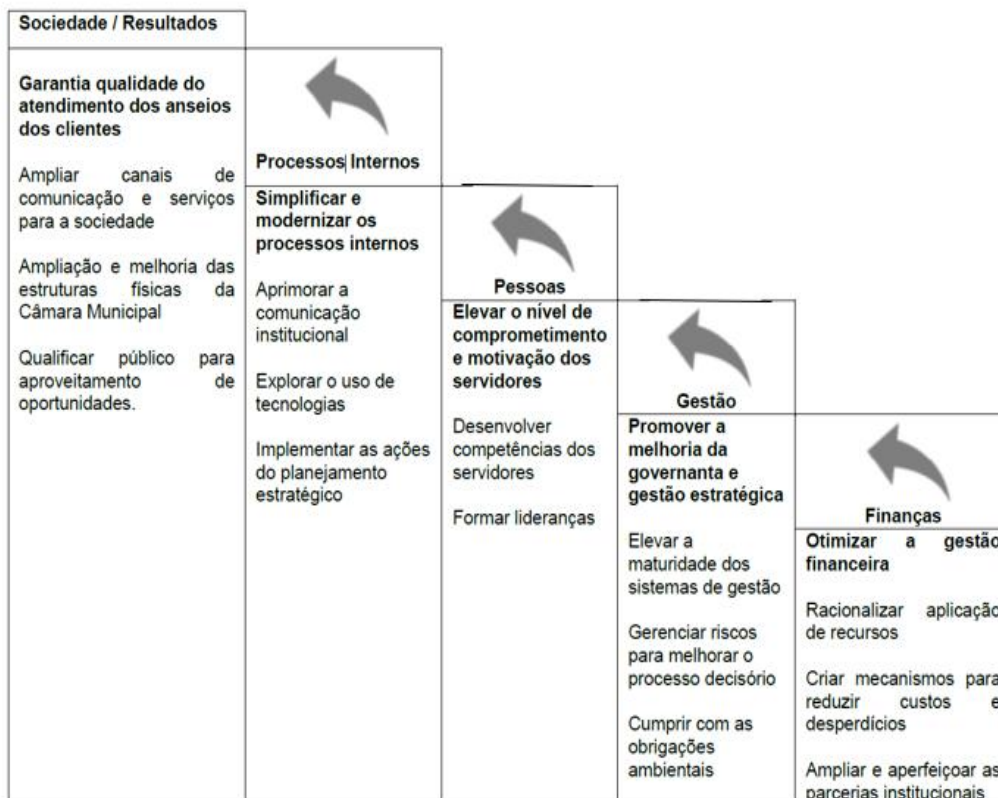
Sociedade / Resultados

Garantia qualidade do atendimento dos anseios dos clientes

Ampliar canais de comunicação e serviços para a sociedade

Ampliação e melhoria das estruturas físicas da Câmara Municipal

Qualificar público para aproveitamento de oportunidades.

Processos Internos

Simplificar e modernizar os processos internos

Aprimorar a comunicação institucional

Explorar o uso de tecnologias

Implementar as ações do planejamento estratégico

Pessoas

Elevar o nível de comprometimento e motivação dos servidores

Desenvolver competências dos servidores

Formar lideranças

Gestão

Promover a melhoria da governanta e gestão estratégica

Elevar a maturidade dos sistemas de gestão

Gerenciar riscos para melhorar o processo decisório

Cumprir com as obrigações ambientais

Finanças

Otimizar a gestão financeira

Racionalizar aplicação de recursos

Criar mecanismos para reduzir custos e desperdícios

Ampliar e aperfeiçoar as parcerias institucionais